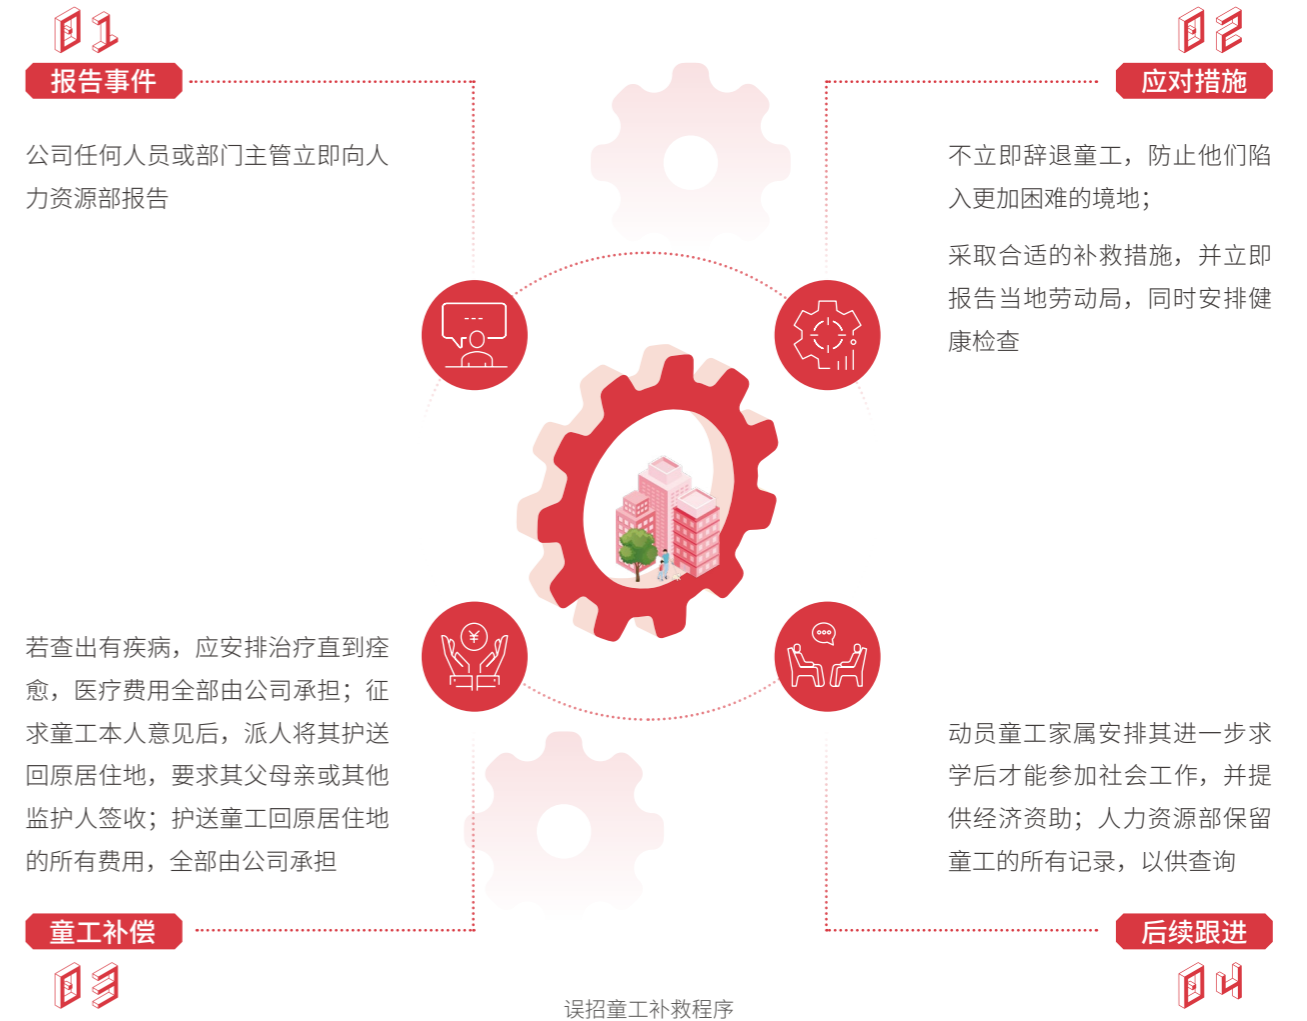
01
报告事件

公司任何人员或部门主管立即向人力资源部报告

02
应对措施

不立即辞退童工，防止他们陷入更加困难的境地；

采取合适的补救措施，并立即报告当地劳动局，同时安排健康检查

若查出有疾病，应安排治疗直到痊愈，医疗费用全部由公司承担；征求童工本人意见后，派人将其护送回原居住地，要求其父母亲或其他监护人签收；护送童工回原居住地的所有费用，全部由公司承担

动员童工家属安排其进一步求学后才能参加社会工作，并提供经济资助；人力资源部保留童工的所有记录，以供查询

童工补偿
03

后续跟进
04

误招童工补救程序